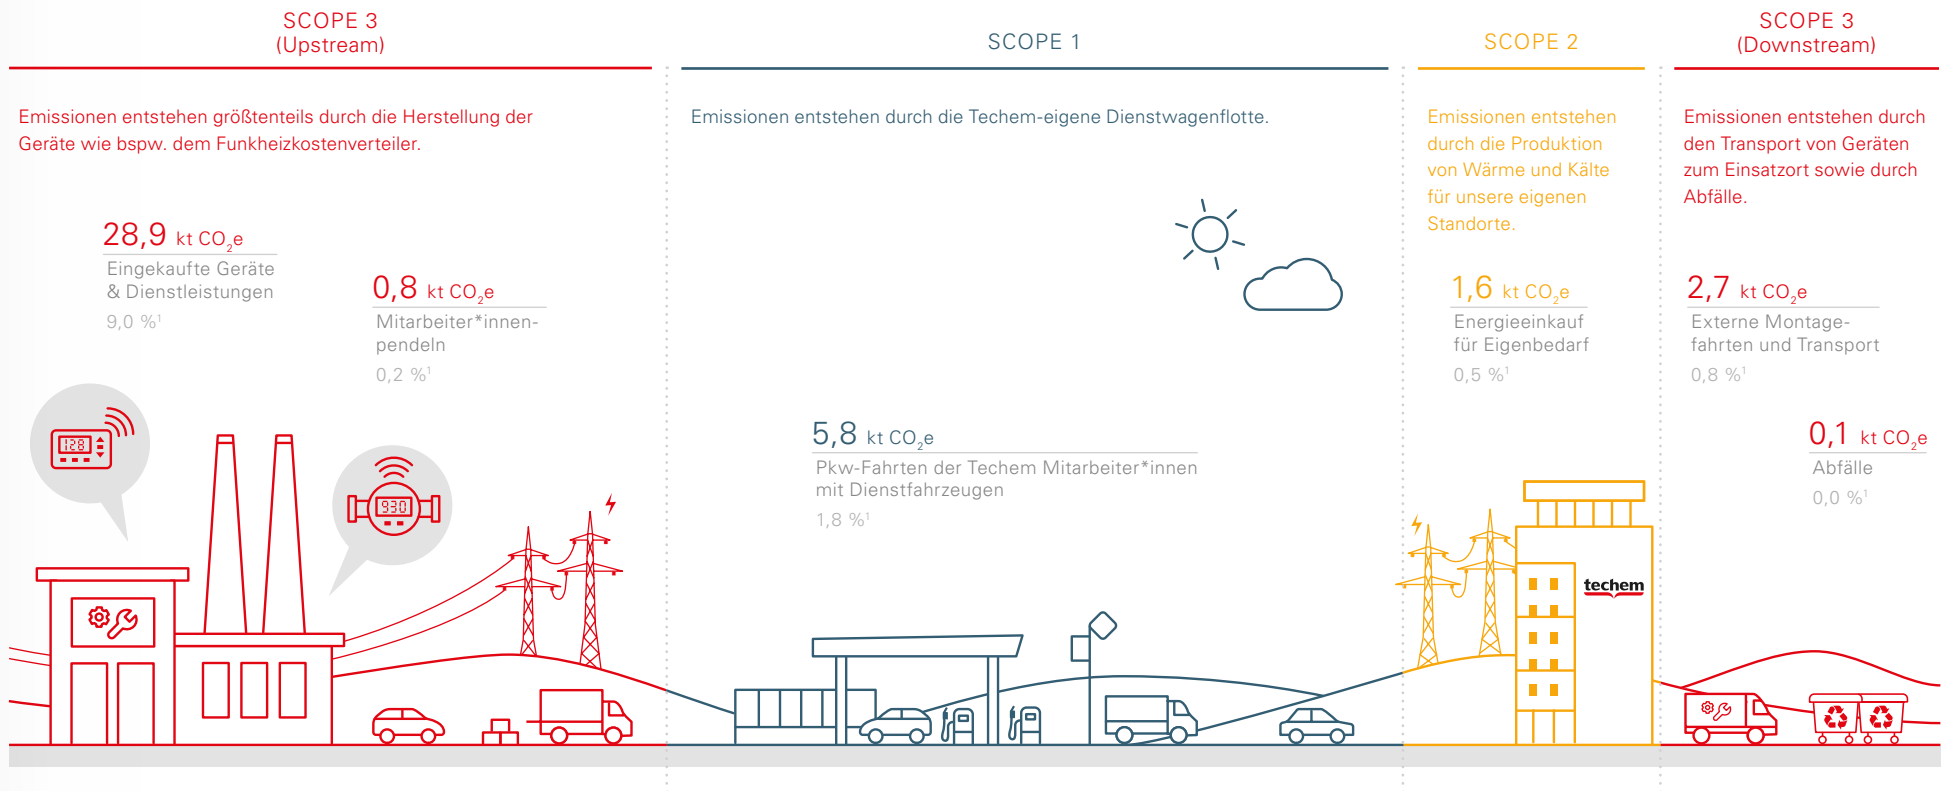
SCOPE 3
(Upstream)

Emissionen entstehen größtenteils durch die Herstellung der Geräte wie bspw. dem Funkheizkostenverteiler.

28,9 kt $CO_2e$
Eingekaufte Geräte & Dienstleistungen
9,0 %$^1$

0,8 kt $CO_2e$
Mitarbeiter*innenpendeln
0,2 %$^1$

128

930

SCOPE 1

Emissionen entstehen durch die Techem-eigene Dienstwagenflotte.

5,8 kt $CO_2e$
Pkw-Fahrten der Techem Mitarbeiter*innen mit Dienstfahrzeugen
1,8 %$^1$

SCOPE 2

Emissionen entstehen durch die Produktion von Wärme und Kälte für unsere eigenen Standorte.

1,6 kt $CO_2e$
Energieeinkauf für Eigenbedarf
0,5 %$^1$

techem

SCOPE 3
(Downstream)

Emissionen entstehen durch den Transport von Geräten zum Einsatzort sowie durch Abfälle.

2,7 kt $CO_2e$
Externe Montagefahrten und Transport
0,8 %$^1$

0,1 kt $CO_2e$
Abfälle
0,0 %$^1$